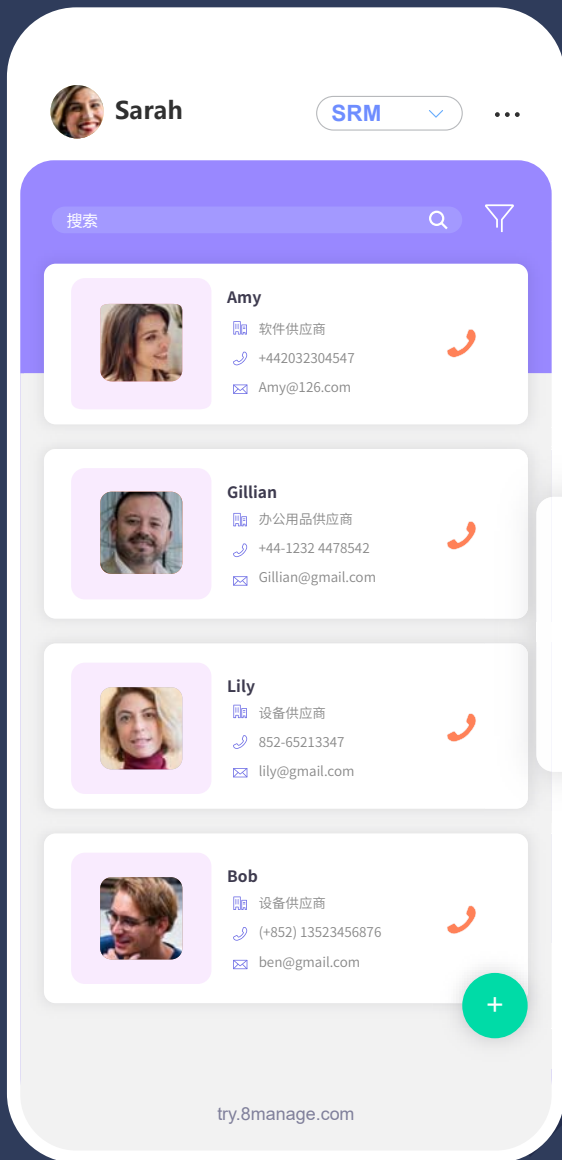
Sarah

SRM

搜索

Amy
软件供应商
+442032304547
Amy@126.com

Gillian
办公用品供应商
+44-1232 4478542
Gillian@gmail.com

Lily
设备供应商
852-65213347
lily@gmail.com

Bob
设备供应商
(+852) 13523456876
ben@gmail.com

+

try.8manage.com